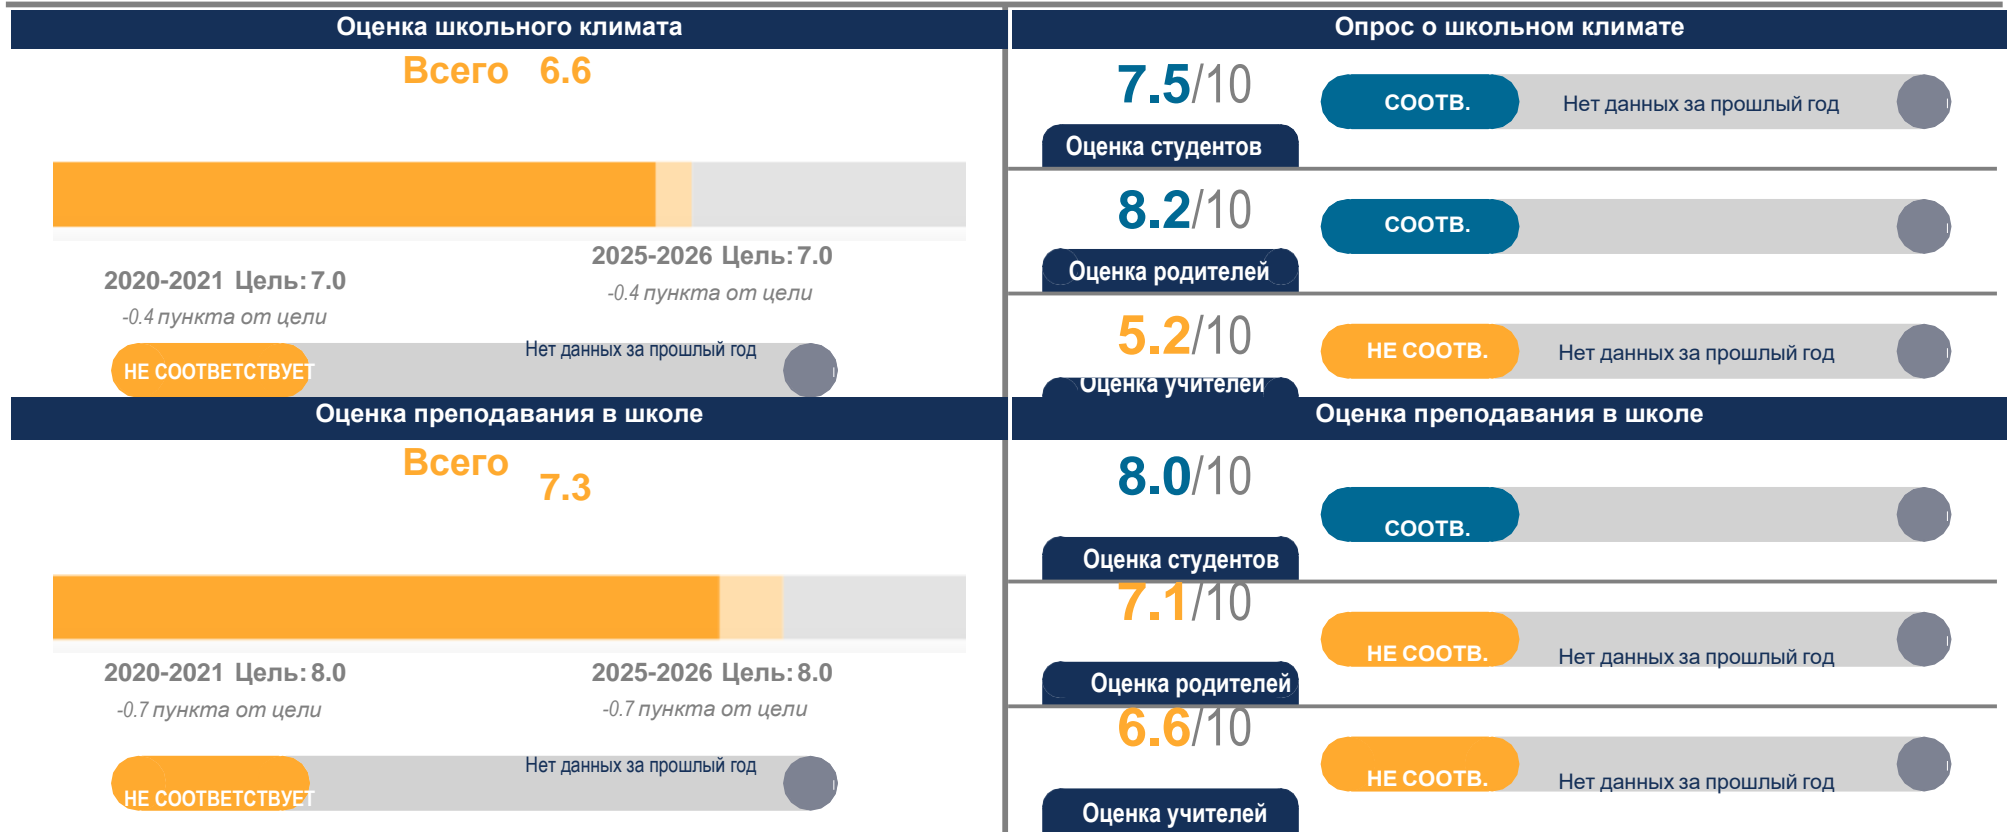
Оценка школьного климата

Всего 6.6

2020-2021 Цель: 7.0
-0.4 пункта от цели

2025-2026 Цель: 7.0
-0.4 пункта от цели

НЕ СООТВЕТСТВУЕТ
Нет данных за прошлый год

Оценка преподавания в школе

Всего 7.3

2020-2021 Цель: 8.0
-0.7 пункта от цели

2025-2026 Цель: 8.0
-0.7 пункта от цели

НЕ СООТВЕТСТВУЕТ
Нет данных за прошлый год

Опрос о школьном климате

7.5/10
Оценка студентов
СООТВ.
Нет данных за прошлый год

8.2/10
Оценка родителей
СООТВ.

5.2/10
Оценка учителей
НЕ СООТВ.
Нет данных за прошлый год

Оценка преподавания в школе

8.0/10
Оценка студентов
СООТВ.

7.1/10
Оценка родителей
НЕ СООТВ.
Нет данных за прошлый год

6.6/10
Оценка учителей
НЕ СООТВ.
Нет данных за прошлый год